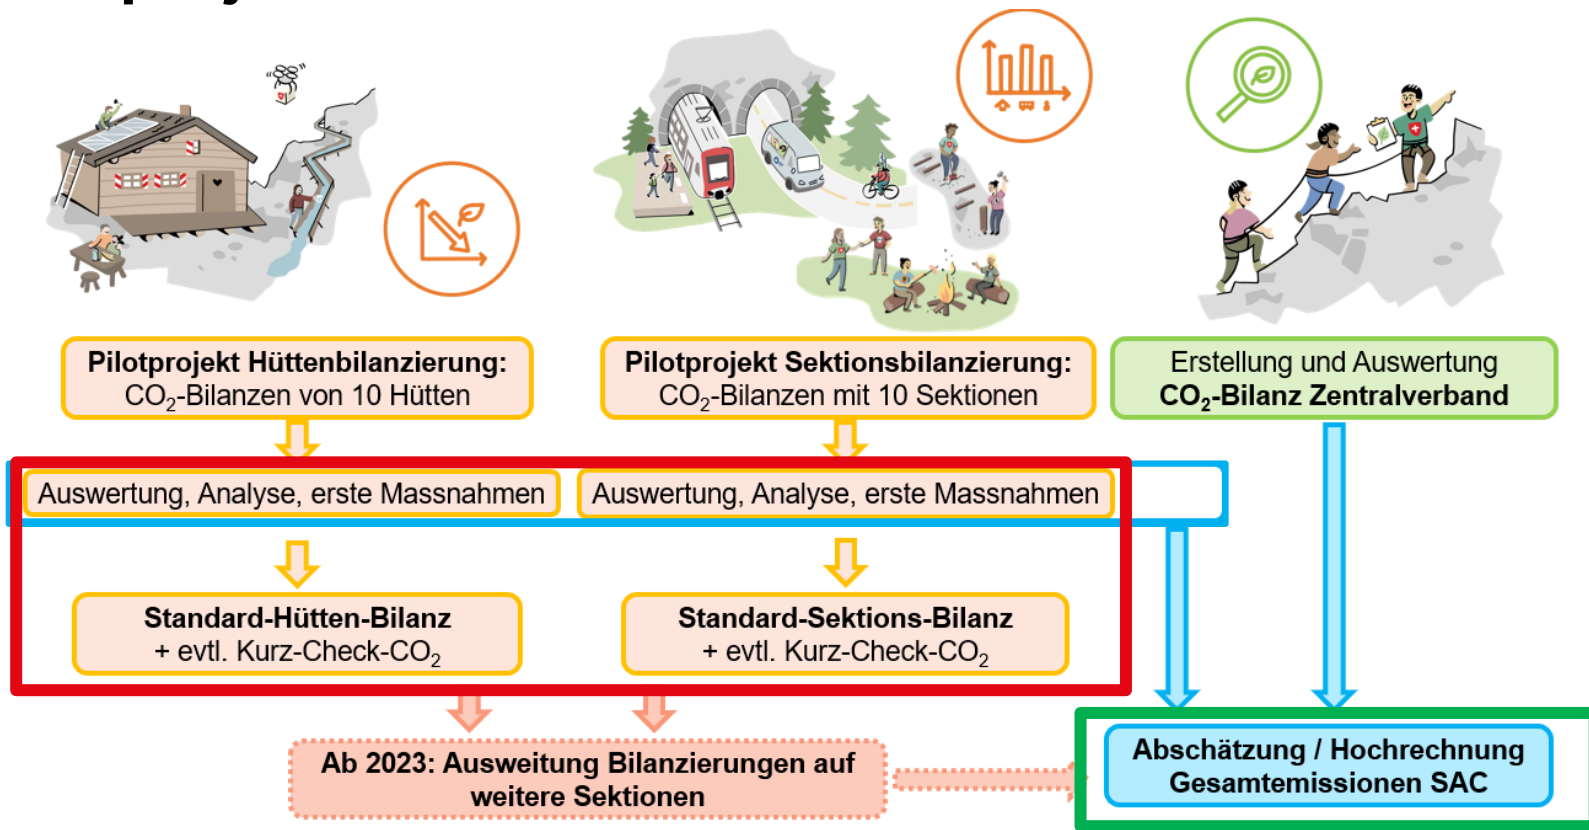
Pilotprojekt Hüttenbilanzierung:
$CO_2$-Bilanzen von 10 Hütten

Pilotprojekt Sektionsbilanzierung:
$CO_2$-Bilanzen mit 10 Sektionen

Erstellung und Auswertung
$CO_2$-Bilanz Zentralverband

Auswertung, Analyse, erste Massnahmen

Auswertung, Analyse, erste Massnahmen

Standard-Hütten-Bilanz
+ evtl. Kurz-Check-$CO_2$

Standard-Sektions-Bilanz
+ evtl. Kurz-Check-$CO_2$

Ab 2023: Ausweitung Bilanzierungen auf weitere Sektionen

Abschätzung / Hochrechnung Gesamtemissionen SAC